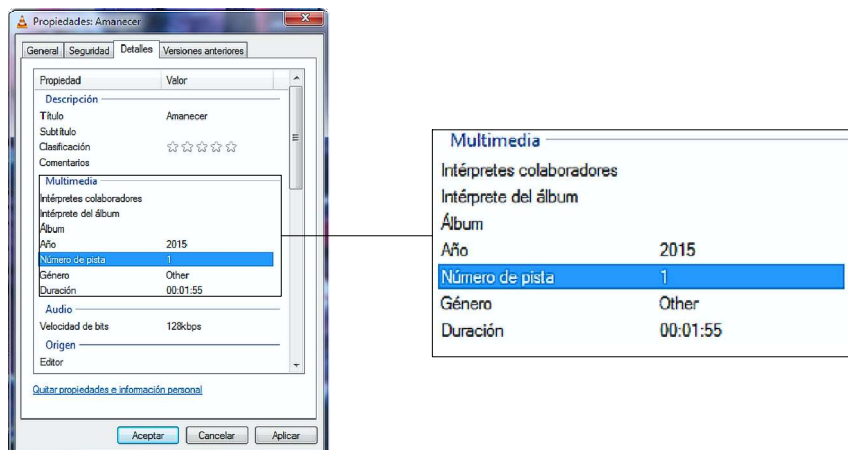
Propiedades: Amanecer

General | Seguridad | Detalles | Versiones anteriores

| Propiedad | Valor |
|---|---|
| **Descripción** | |
| Título | Amanecer |
| Subtítulo | |
| Clasificación | ☆☆☆☆☆ |
| Comentarios | |
| **Multimedia** | |
| Intérpretes colaboradores | |
| Intérprete del álbum | |
| Álbum | |
| Año | 2015 |
| Número de pista | 1 |
| Género | Other |
| Duración | 00:01:55 |
| **Audio** | |
| Velocidad de bits | 128kbps |
| **Origen** | |
| Editor | |

Quitar propiedades e información personal

Aceptar | Cancelar | Aplicar

| Multimedia | |
|---|---|
| Intérpretes colaboradores | |
| Intérprete del álbum | |
| Álbum | |
| Año | 2015 |
| Número de pista | 1 |
| Género | Other |
| Duración | 00:01:55 |